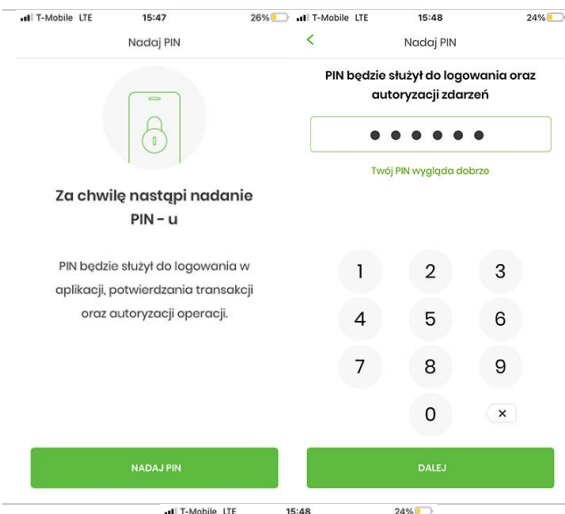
T-Mobile LTE 15:47 26%

Nadaj PIN

Za chwilę nastąpi nadanie PIN - u

PIN będzie służył do logowania w aplikacji, potwierdzania transakcji oraz autoryzacji operacji.

NADAJ PIN

T-Mobile LTE 15:48 24%

<

Nadaj PIN

PIN będzie służył do logowania oraz autoryzacji zdarzeń

● ● ● ● ● ●

Twój PIN wygląda dobrze

1 2 3
4 5 6
7 8 9
0 ×

DALEJ

T-Mobile LTE 15:48 24%